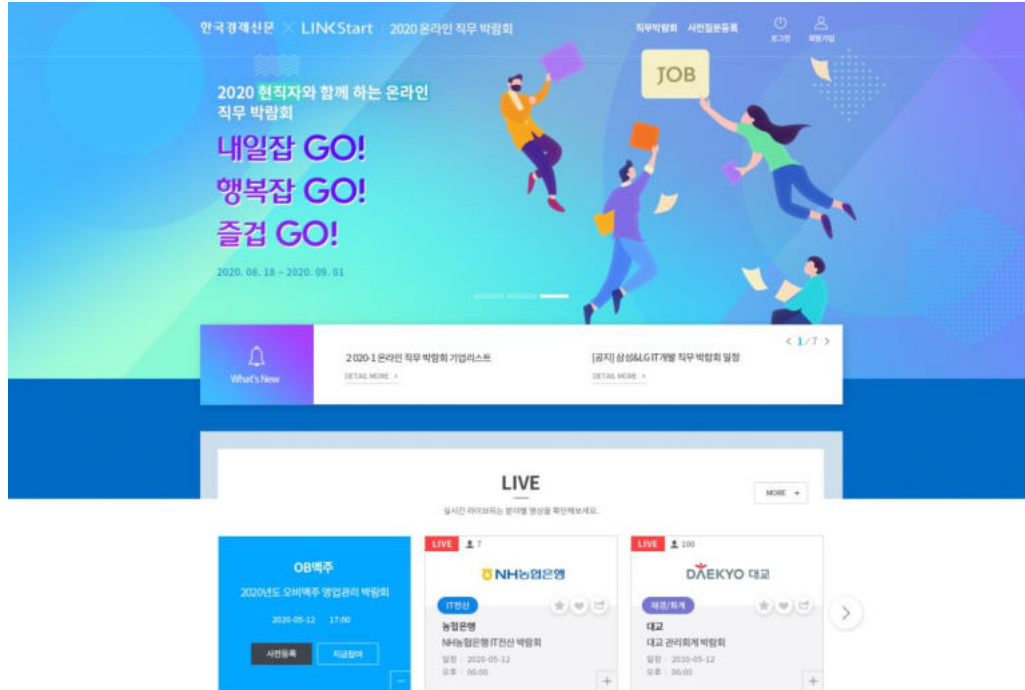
한국경제신문 × LINKStart | 2020 온라인 직무 박람회

직무박람회 사전질문등록 로그인 회원가입

2020 현직자와 함께 하는 온라인 직무 박람회

내일잡 GO!
행복잡 GO!
즐겁 GO!

2020. 08. 18 ~ 2020. 09. 01

JOB

What's New

2020-1 온라인 직무 박람회 기업리스트
DETAIL MORE +

[공지] 삼성&LG IT개발 직무 박람회 일정
DETAIL MORE +

< 1/7 >

LIVE

실시간 라이브되는 분야별 영상을 확인해보세요.

MORE +

OB맥주
2020년도 오비맥주 영업관리 박람회
2020-05-12 17:00
사전등록 지금참여

LIVE 7
NH농협은행
IT전산
농협은행
NH농협은행 IT전산 박람회
일정 : 2020-05-12
오후 : 06:00

LIVE 100
DAEKYO 대교
재경/회계
대교
대교 관리회계 박람회
일정 : 2020-05-12
오후 : 06:00